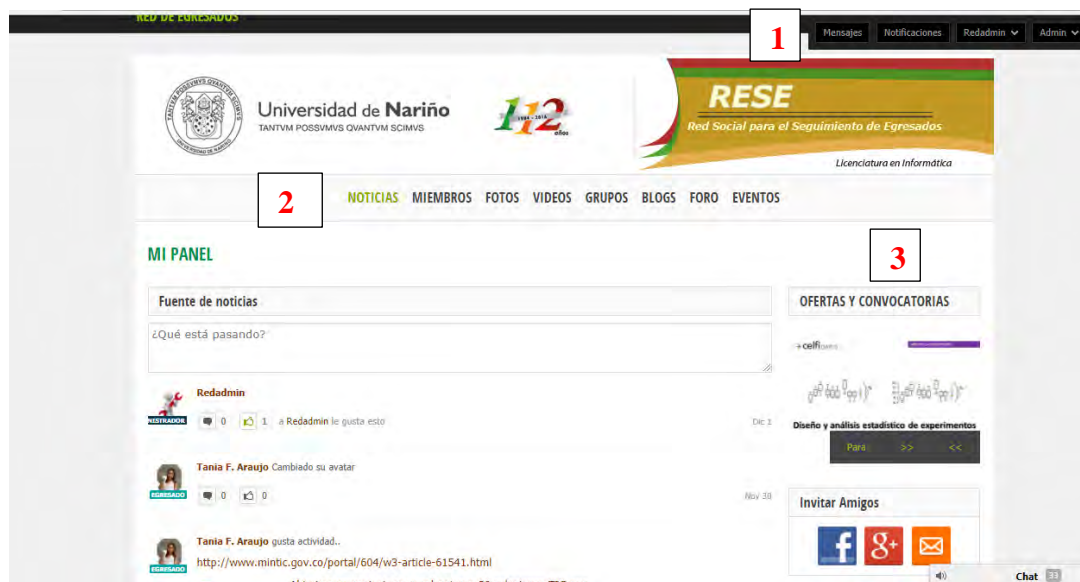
RED DE EGRESADOS

Mensajes Notificaciones Redadmin Admin

1

TANTVM POSSVMVS QVANTVM SCIMVS

Universidad de Nariño
TANTVM POSSVMVS QVANTVM SCIMVS

112 1904 - 2016 años

RESE
Red Social para el Seguimiento de Egresados

Licenciatura en Informática

2

NOTICIAS MIEMBROS FOTOS VIDEOS GRUPOS BLOGS FORO EVENTOS

MI PANEL

3

Fuente de noticias

¿Qué está pasando?

Redadmin
NISTRADOR
0 1 a Redadmin le gusta esto
Dic 1

Tania F. Araujo Cambiado su avatar
EGRESADO
0 0
Nov 30

Tania F. Araujo gusta actividad..
EGRESADO
http://www.mintic.gov.co/portal/604/w3-article-61541.html

OFERTAS Y CONVOCATORIAS

celfi

Diseño y análisis estadístico de experimentos

Para >> <<

Invitar Amigos

Chat 33